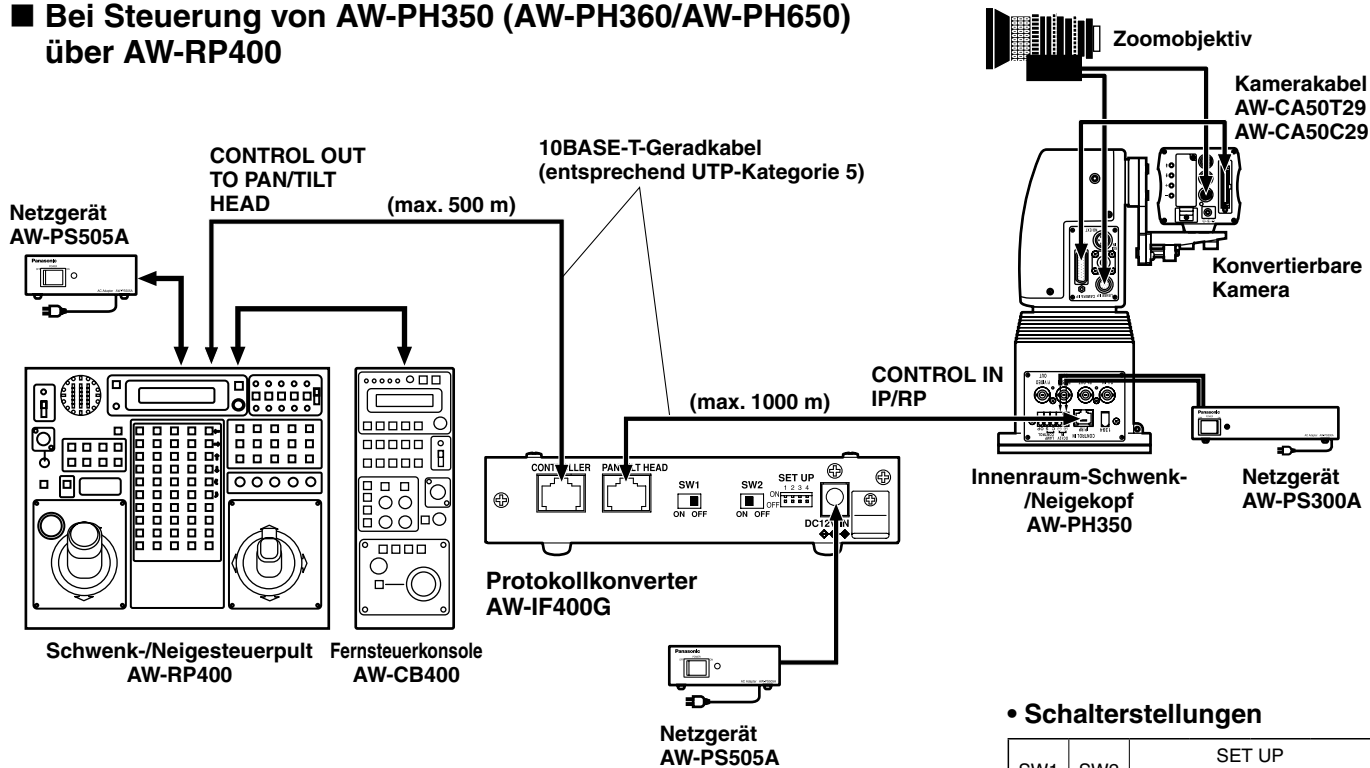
■ Bei Steuerung von AW-PH350 (AW-PH360/AW-PH650) über AW-RP400

Zoomobjektiv

Kamerakabel
AW-CA50T29
AW-CA50C29

CONTROL OUT
TO PAN/TILT
HEAD

10BASE-T-Geradkabel
(entsprechend UTP-Kategorie 5)

Netzgerät
AW-PS505A

(max. 500 m)

Panasonic

Konvertierbare
Kamera

CONTROL IN
IP/RP

(max. 1000 m)

CONTROLLER

PAN/TILT HEAD

SW1
ON OFF

SW2
ON OFF

SET UP
ON
OFF
1 2 3 4

DC12V IN

Panasonic

Innenraum-Schwenk-/Neigekopf
AW-PH350

Netzgerät
AW-PS300A

Protokollkonverter
AW-IF400G

Schwenk-/Neigesteuerpult
AW-RP400

Fernsteuerkonsole
AW-CB400

Panasonic

Netzgerät
AW-PS505A

• Schalterstellungen

SW1
SW2
SET UP